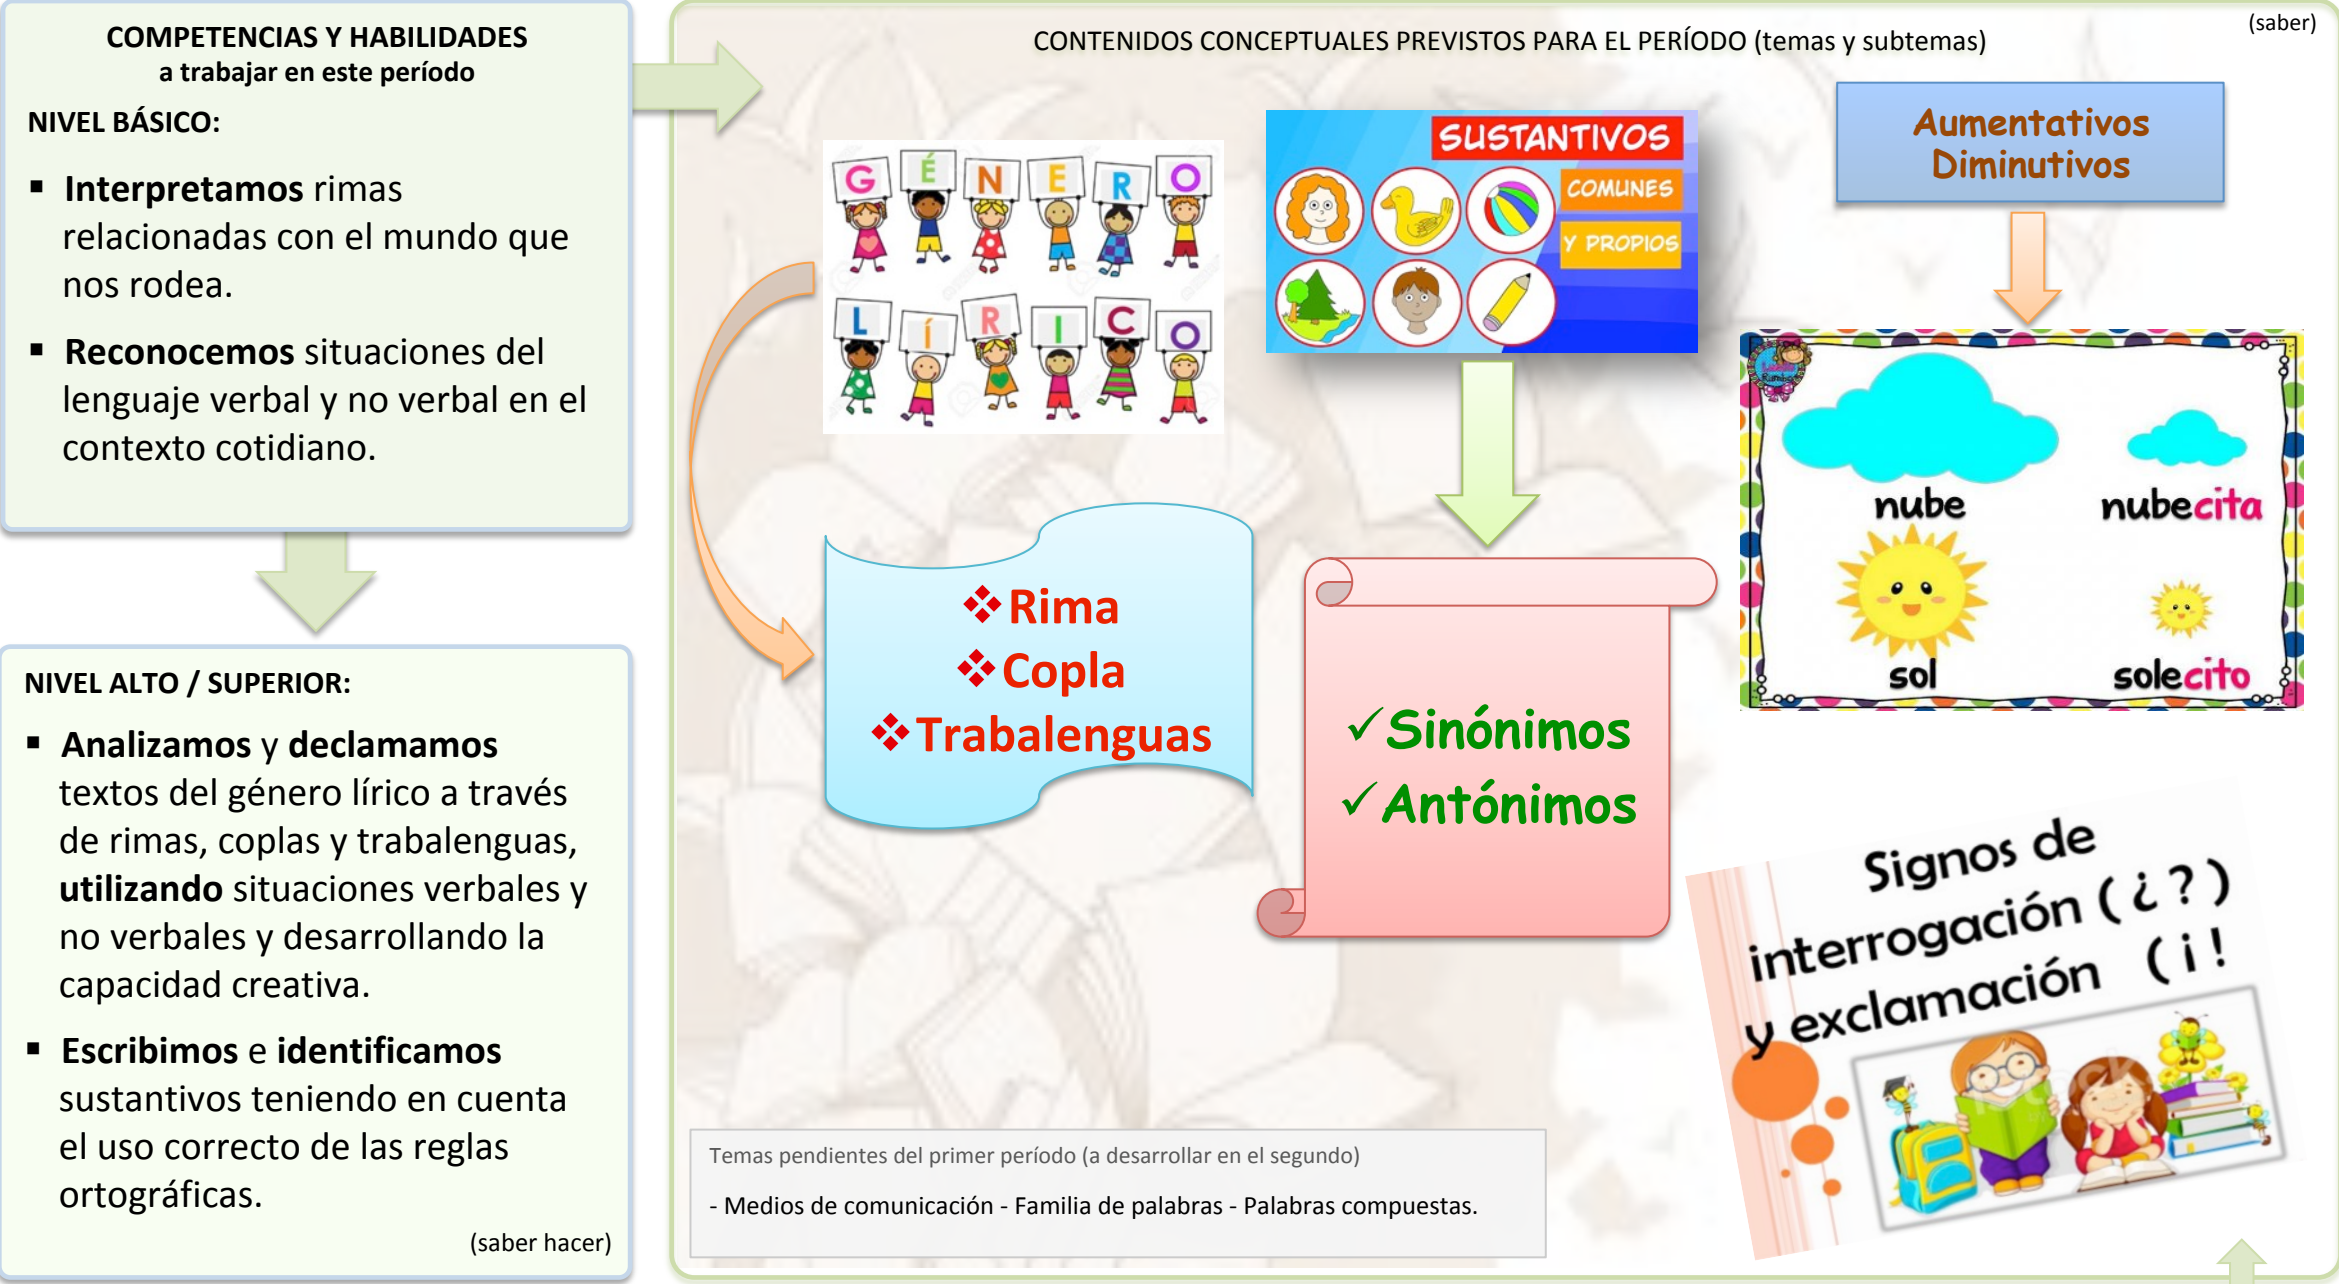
COMPETENCIAS Y HABILIDADES
a trabajar en este período

NIVEL BÁSICO:

- **Interpretamos** rimas relacionadas con el mundo que nos rodea.
- **Reconocemos** situaciones del lenguaje verbal y no verbal en el contexto cotidiano.

NIVEL ALTO / SUPERIOR:

- **Analizamos** y **declamamos** textos del género lírico a través de rimas, coplas y trabalenguas, **utilizando** situaciones verbales y no verbales y desarrollando la capacidad creativa.
- **Escribimos** e **identificamos** sustantivos teniendo en cuenta el uso correcto de las reglas ortográficas.

(saber hacer)

CONTENIDOS CONCEPTUALES PREVISTOS PARA EL PERÍODO (temas y subtemas)

(saber)

GÉNERO LÍRICO

SUSTANTIVOS
COMUNES
Y PROPIOS

Aumentativos
Diminutivos

❖Rima
❖Copla
❖Trabalenguas

✓Sinónimos
✓Antónimos

nube nubecita
sol solecito

Signos de interrogación ( ¿ ? )
y exclamación ( ¡ ! )

Temas pendientes del primer período (a desarrollar en el segundo)

- Medios de comunicación - Familia de palabras - Palabras compuestas.